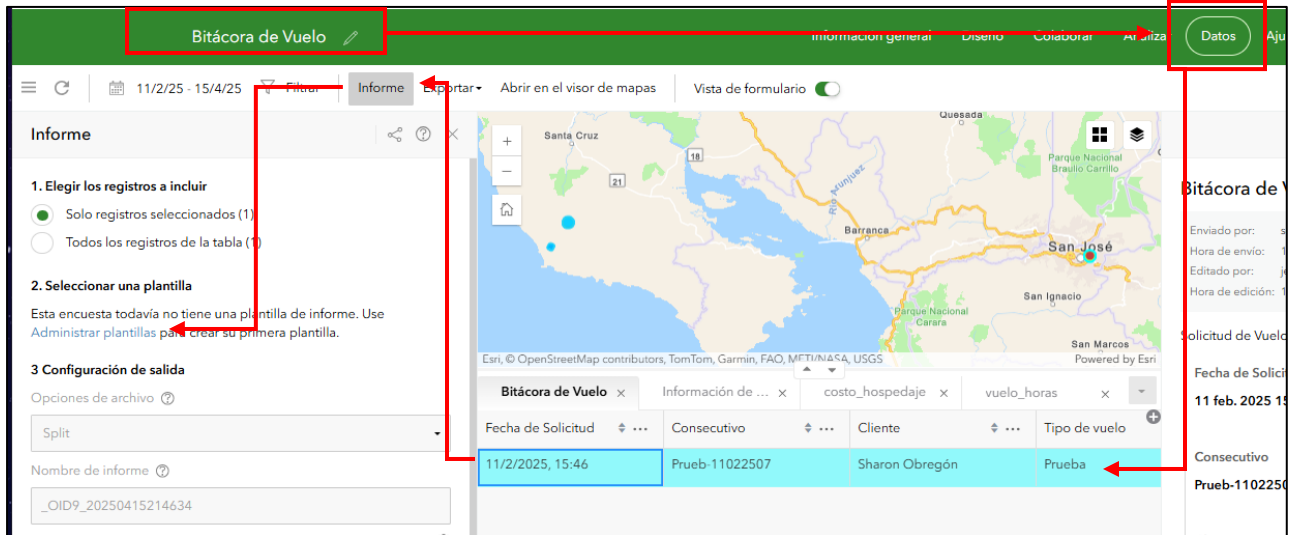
Bitácora de Vuelo

Información general Diseño Colaborar Analiza Datos Aju

11/2/25 - 15/4/25 Filtrar Informe Exportar Abrir en el visor de mapas Vista de formulario

Informe

1. Elegir los registros a incluir

Solo registros seleccionados (1)

Todos los registros de la tabla (1)

2. Seleccionar una plantilla

Esta encuesta todavía no tiene una plantilla de informe. Use Administrar plantillas para crear su primera plantilla.

3 Configuración de salida

Opciones de archivo

Split

Nombre de informe

_OID9_20250415214634

Santa Cruz
Quesada
Parque Nacional Braulio Carrillo
21
Barranca
San José
San Ignacio
Parque Nacional Carara
San Marcos
Esri, © OpenStreetMap contributors, TomTom, Garmin, FAO, METI/NASA, USGS
Powered by Esri

Bitácora de Vuelo | Información de ... | costo_hospedaje | vuelo_horas

| Fecha de Solicitud | Consecutivo | Cliente | Tipo de vuelo |
|---|---|---|---|
| 11/2/2025, 15:46 | Prueb-11022507 | Sharon Obregón | Prueba |

Bitácora de V
Enviado por:
Hora de envío:
Editado por:
Hora de edición:
Solicitud de Vuelo
Fecha de Solicit
11 feb. 2025 15
Consecutivo
Prueb-1102250